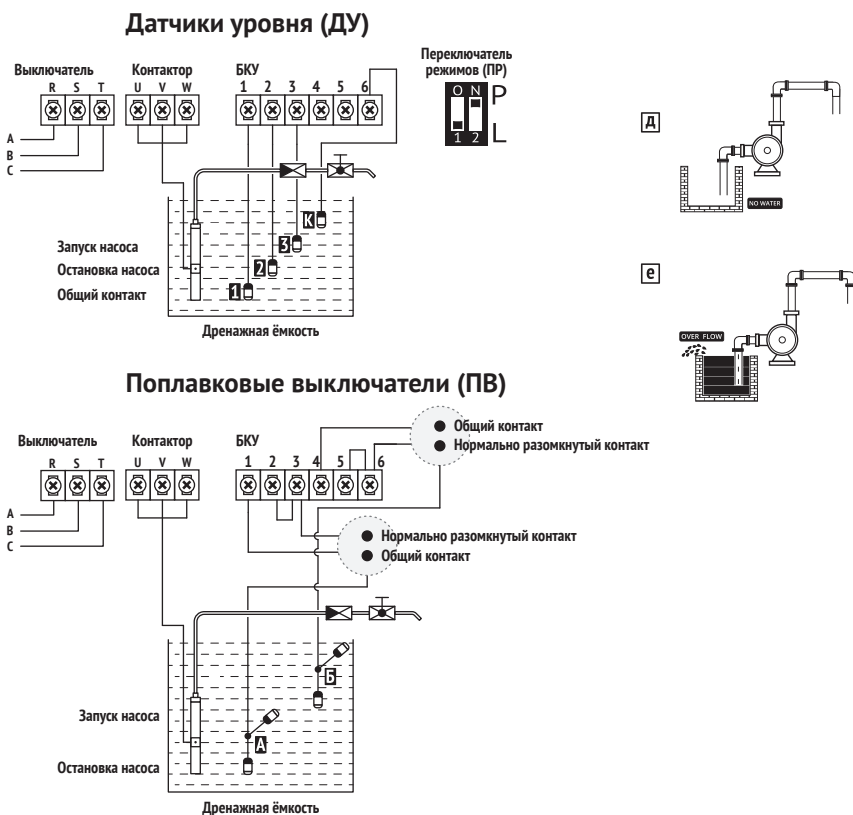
Датчики уровня (ДУ)

Выключатель
R S T
A
B
C

Контактор
U V W

БКУ
1 2 3 4 5 6

Переключатель режимов (ПР)
ON
1 2
P
L

K
3
2
1

Запуск насоса
Остановка насоса
Общий контакт

Дренажная ёмкость

д
NO WATER

е
OVER FLOW

Поплавковые выключатели (ПВ)

Выключатель
R S T
A
B
C

Контактор
U V W

БКУ
1 2 3 4 5 6

Общий контакт
Нормально разомкнутый контакт

Нормально разомкнутый контакт
Общий контакт

Б
А

Запуск насоса
Остановка насоса

Дренажная ёмкость